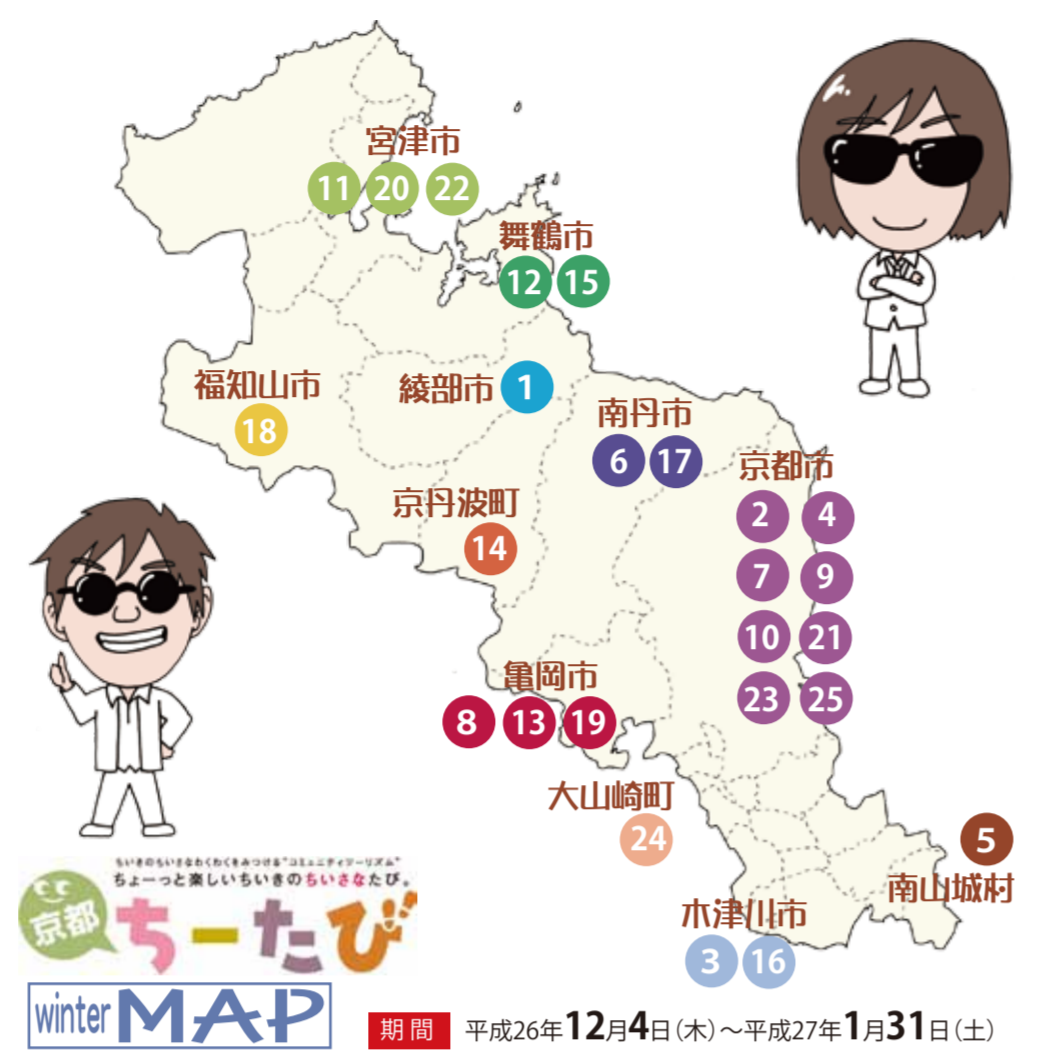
宮津市
11 20 22

舞鶴市
12 15

福知山市
18

綾部市 1

南丹市
6 17

京都市
2 4
7 9
10 21
23 25

京丹波町
14

亀岡市
8 13 19

大山崎町
24

5
南山城村

木津川市
3 16

ちいきのちいさなわくわくをみつける"コミュニティツーリズム"
ちょーっと楽しいちいきのちいさなたび。
京都 ちーたび

winter MAP

期間 平成26年12月4日(木)～平成27年1月31日(土)